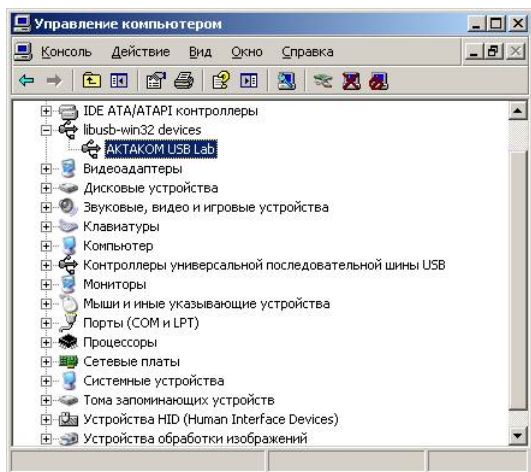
Управление компьютером

Консоль Действие Вид Окно Справка

IDE ATA/ATAPI контроллеры
libusb-win32 devices
AKTAKOM USB Lab
Видеоадаптеры
Дисковые устройства
Звуковые, видео и игровые устройства
Клавиатуры
Компьютер
Контроллеры универсальной последовательной шины USB
Мониторы
Мыши и иные указывающие устройства
Порты (COM и LPT)
Процессоры
Сетевые платы
Системные устройства
Тома запоминающих устройств
Устройства HID (Human Interface Devices)
Устройства обработки изображений